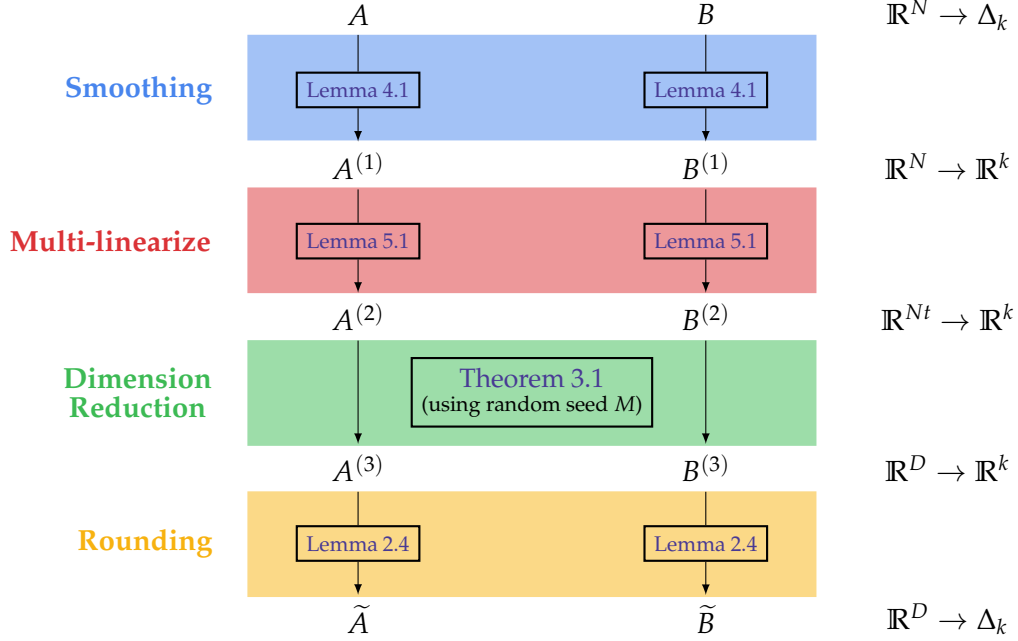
$A$ $B$ $\mathbb{R}^N \to \Delta_k$

Smoothing

Lemma 4.1 Lemma 4.1

$A^{(1)}$ $B^{(1)}$ $\mathbb{R}^N \to \mathbb{R}^k$

Multi-linearize

Lemma 5.1 Lemma 5.1

$A^{(2)}$ $B^{(2)}$ $\mathbb{R}^{Nt} \to \mathbb{R}^k$

Dimension Reduction

Theorem 3.1
(using random seed $M$)

$A^{(3)}$ $B^{(3)}$ $\mathbb{R}^D \to \mathbb{R}^k$

Rounding

Lemma 2.4 Lemma 2.4

$\widetilde{A}$ $\widetilde{B}$ $\mathbb{R}^D \to \Delta_k$